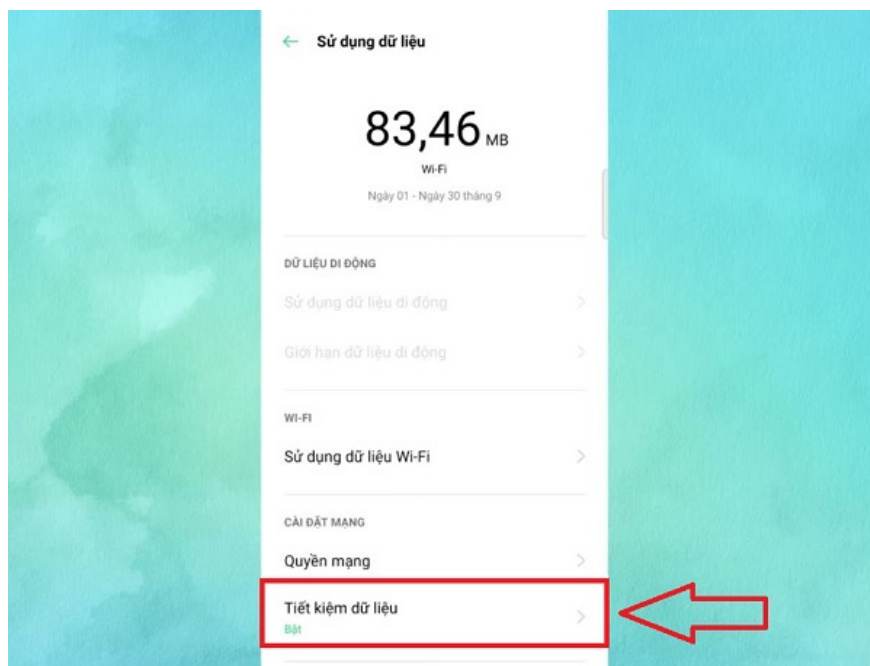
Sử dụng dữ liệu

83,46 MB

Wi-Fi

Ngày 01 - Ngày 30 tháng 9

DỮ LIỆU DI ĐỘNG

Sử dụng dữ liệu di động

Giới hạn dữ liệu di động

WI-FI

Sử dụng dữ liệu Wi-Fi

CÀI ĐẶT MẠNG

Quyền mạng

Tiết kiệm dữ liệu
Bật